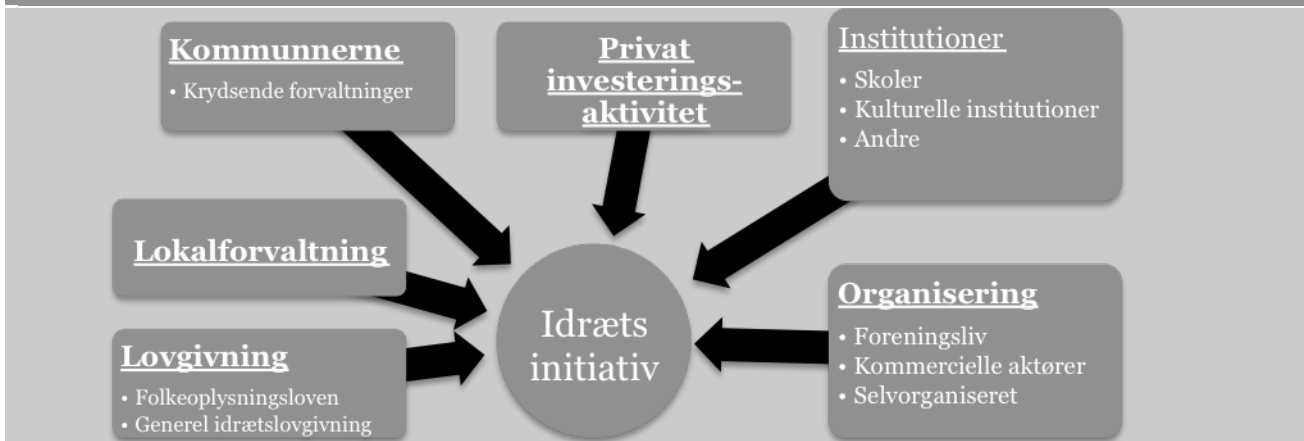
Kommunnerne
• Krydsende forvaltninger

Privat investeringsaktivitet

Institutioner
• Skoler
• Kulturelle institutioner
• Andre

Lokalforvaltning

Idræts initiativ

Organisering
• Foreningsliv
• Kommercielle aktører
• Selvorganiseret

Lovgivning
• Folkeoplysningsloven
• Generel idrætslovgivning